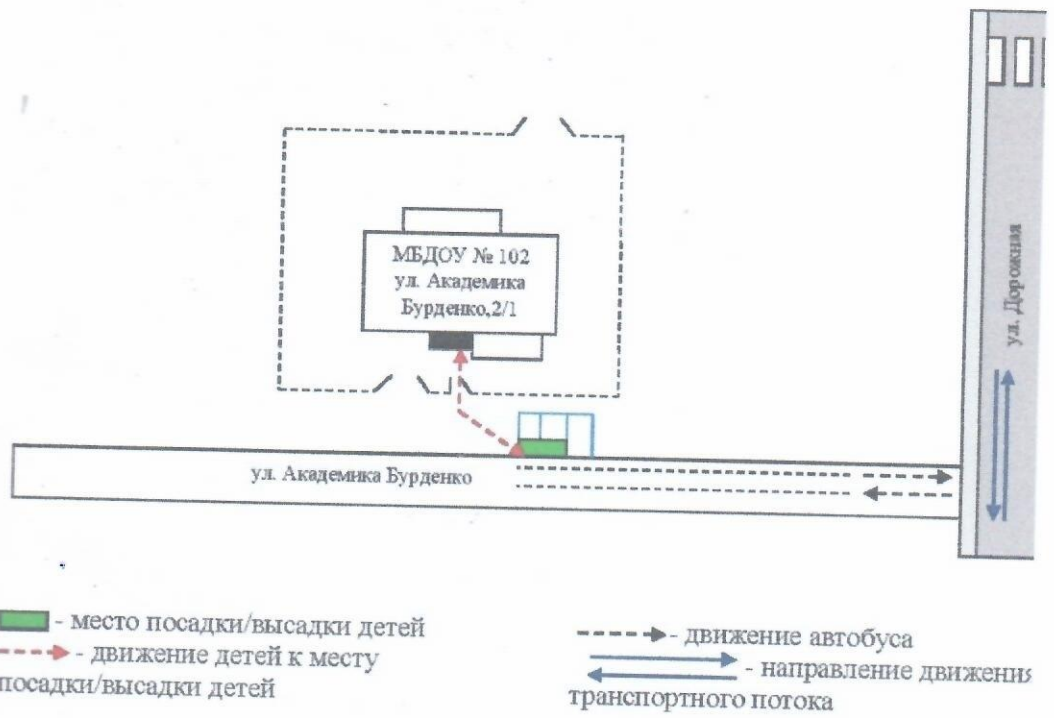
МБДОУ № 102
ул. Академика
Бурденко,2/1

ул. Дорожная

ул. Академика Бурденко

- место посадки/высадки детей
- движение детей к месту посадки/высадки детей

- движение автобуса
- направление движения транспортного потока